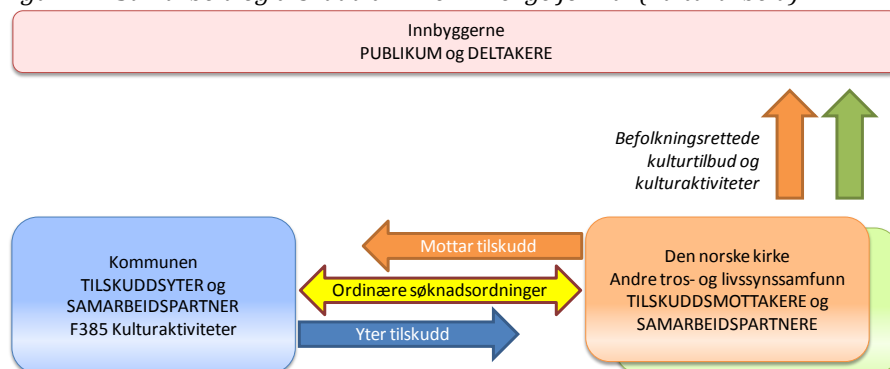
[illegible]

Innbyggerne
PUBLIKUM og DELTAKERE

Befolkningsrettede kulturtilbud og kulturaktiviteter

Kommunen
TILSKUDDSYTER og SAMARBEIDSPARTNER
F385 Kulturaktiviteter

Mottar tilskudd

Ordinære søknadsordninger

Yter tilskudd

Den norske kirke
Andre tros- og livssynssamfunn
TILSKUDDSMOTTAKERE og SAMARBEIDSPARTNERE